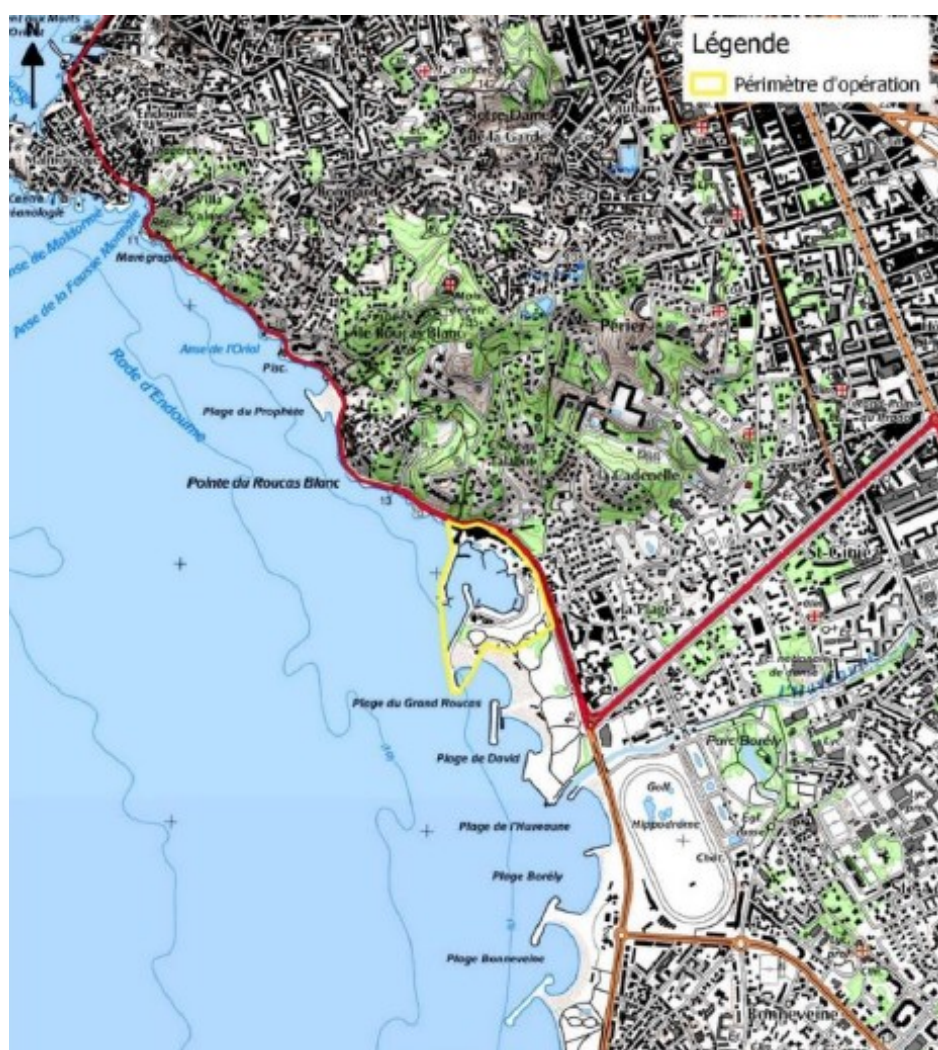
N

Légende

Périmètre d'opération

Anse de Malmousque

Anse de la Fausse Monnaie

Marégraphe

Anse de l'Oriol

Rade d'Endoume

Plage du Prophète

Pointe du Roucas Blanc

Roucas Blanc

Périer

La Cadenelle

St-Giniez

La Plage

Plage du Grand Roucas

Plage de David

Plage de l'Huveaune

Plage Borély

Plage Bonneveine

Parc Borély

Golf

Hippodrome

Bonneveine